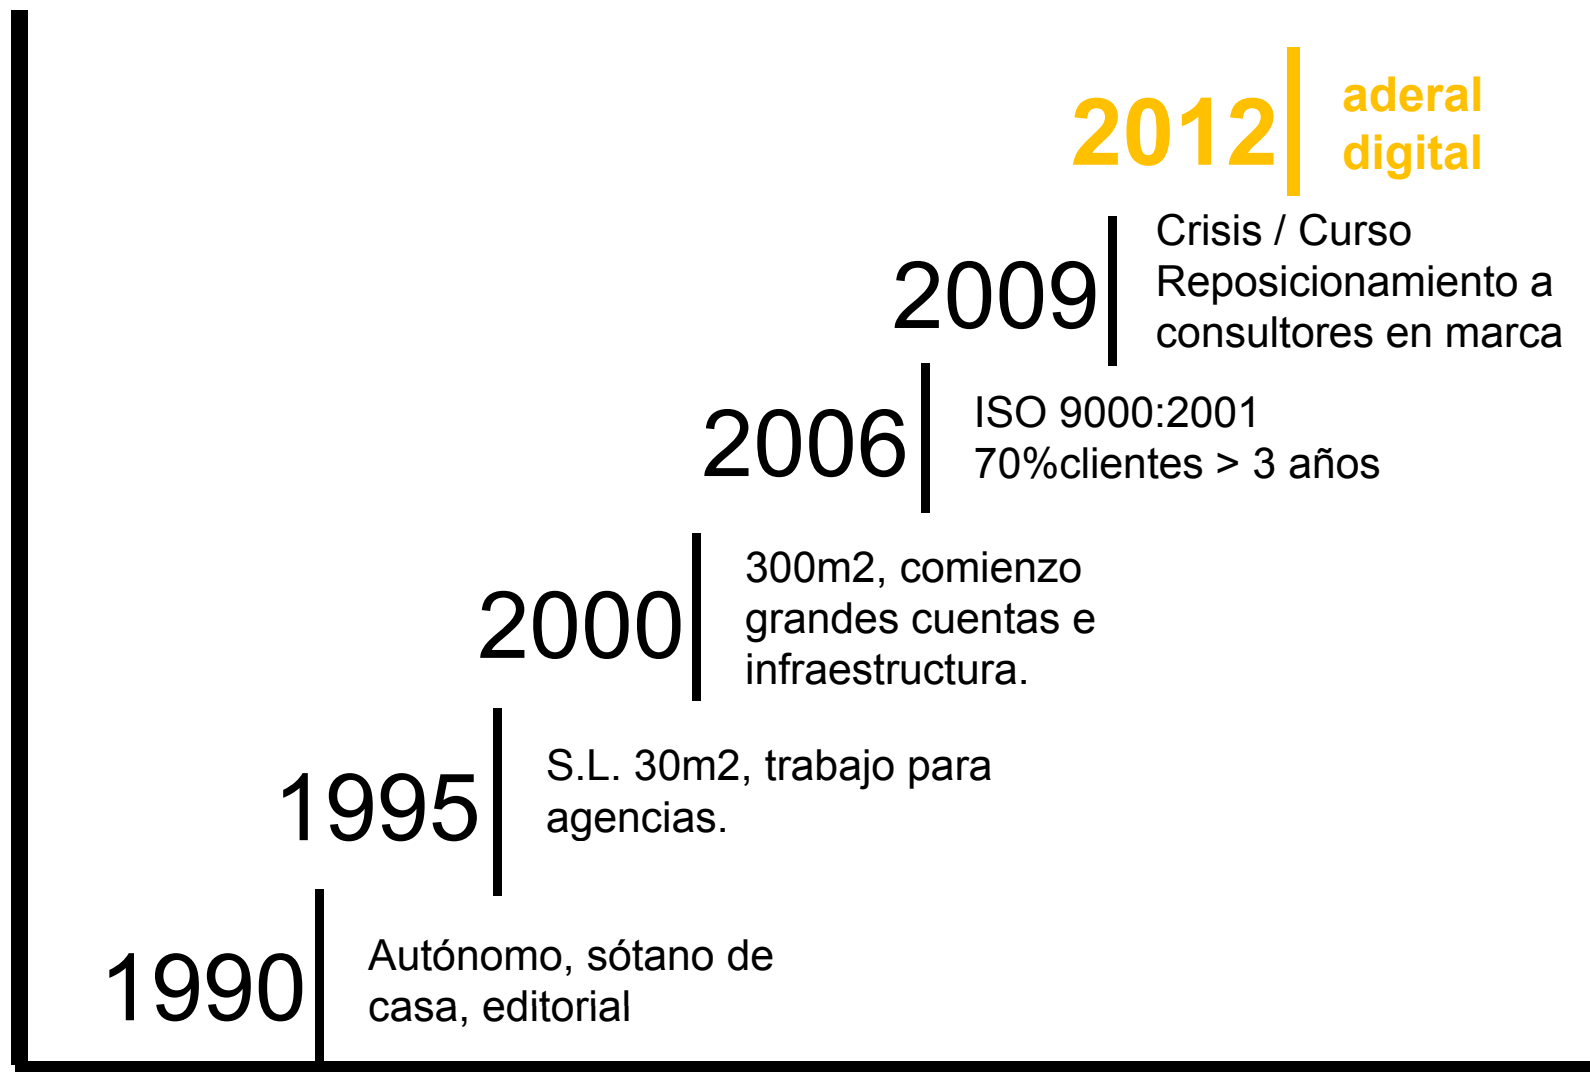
2012 aderal digital

2009 Crisis / Curso Reposicionamiento a consultores en marca

2006 ISO 9000:2001 70%clientes > 3 años

2000 300m2, comienzo grandes cuentas e infraestructura.

1995 S.L. 30m2, trabajo para agencias.

1990 Autónomo, sótano de casa, editorial